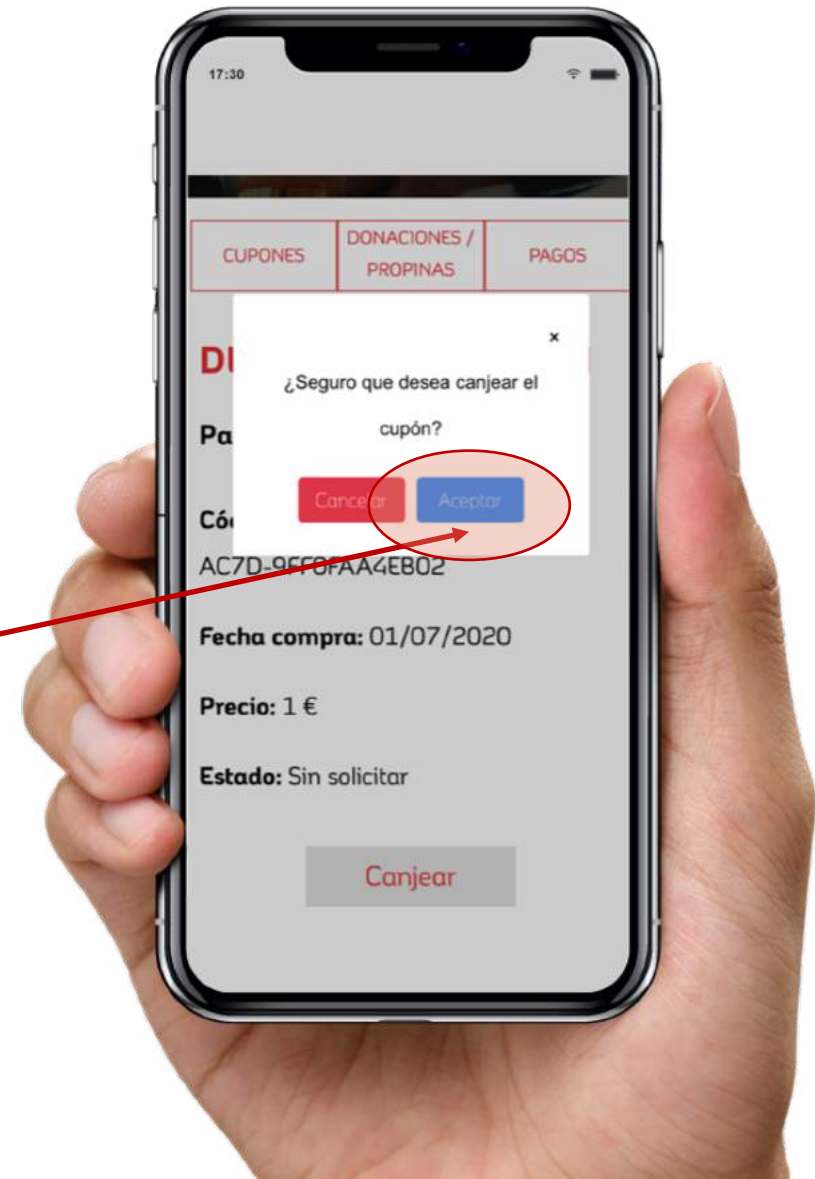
17:30

CUPONES

DONACIONES / PROPINAS

PAGOS

×

DU

¿Seguro que desea canjear el cupón?

Pa

Cancelar

Aceptar

Có

AC7D-9FF0FAA4EB02

Fecha compra: 01/07/2020

Precio: 1 €

Estado: Sin solicitar

Canjear